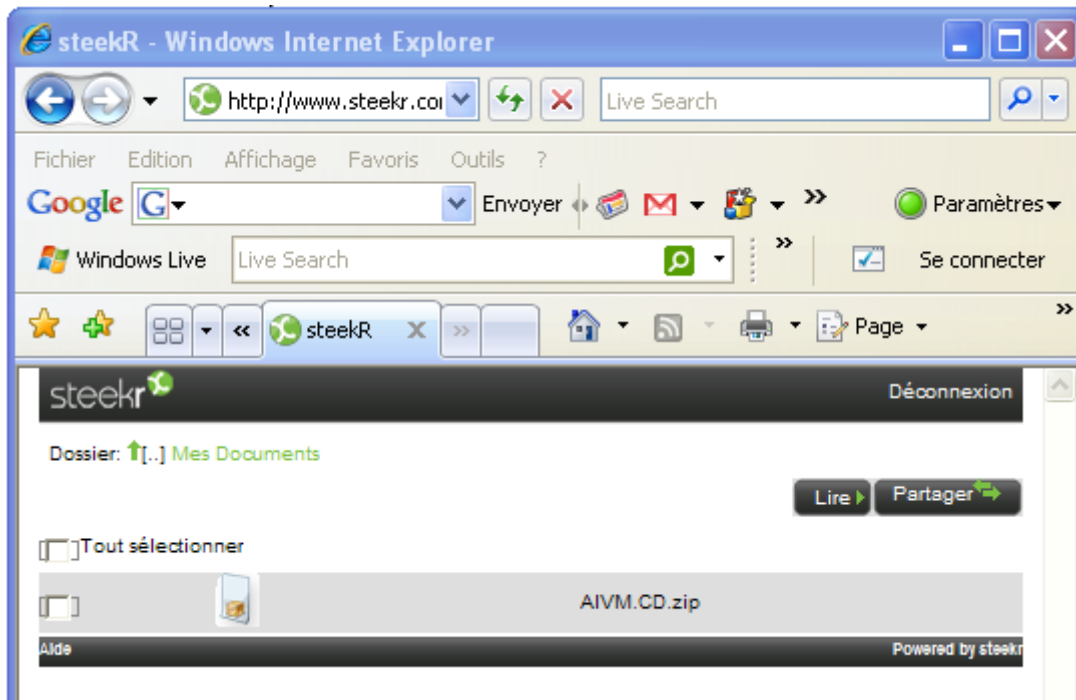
steekR - Windows Internet Explorer

http://www.steekr.coı

Live Search

Fichier Edition Affichage Favoris Outils ?

Google G

Envoyer

Paramètres

Windows Live

Live Search

Se connecter

steekR

Page

steekr

Déconnexion

Dossier: [..] Mes Documents

Lire

Partager

Tout sélectionner

AIVM.CD.zip

Aide

Powered by steekr